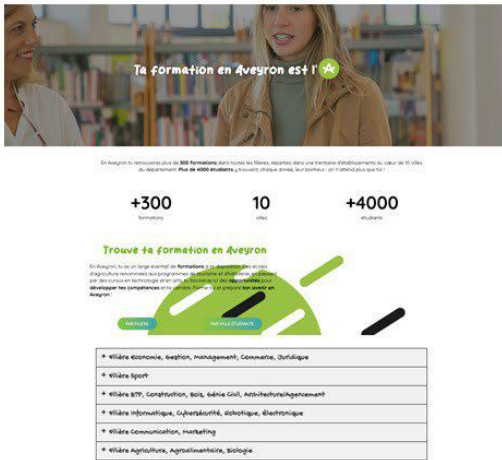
Ta formation en Aveyron est l'A

En Aveyron tu retrouveras plus de 300 formations dans toutes les filières, réparties dans une trentaine d'établissements au cœur de 10 villes du département. Plus de 4000 étudiants y trouvent, chaque année, leur bonheur : on t'attend plus que toi !

+300
formations

10
villes

+4000
étudiants

Trouve ta formation en Aveyron

En Aveyron, tu as un large éventail de formations à ta disposition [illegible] d'agriculture renommées aux programmes de tourisme et d'hôtellerie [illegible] par des cursus en technologie et en arts, tu trouveras ici des opportunités pour développer tes compétences et ta carrière. Forme-toi et prépare ton avenir en Aveyron !

PAR FILIÈRE

PAR VILLE ÉTUDIANTE

+ Filière Economie, Gestion, Management, Commerce, Juridique
+ Filière Sport
+ Filière BTP, Construction, Bois, Génie Civil, Architecture/Agencement
+ Filière Informatique, Cybersécurité, Robotique, Electronique
+ Filière Communication, Marketing
+ Filière Agriculture, Agroalimentaire, Biologie